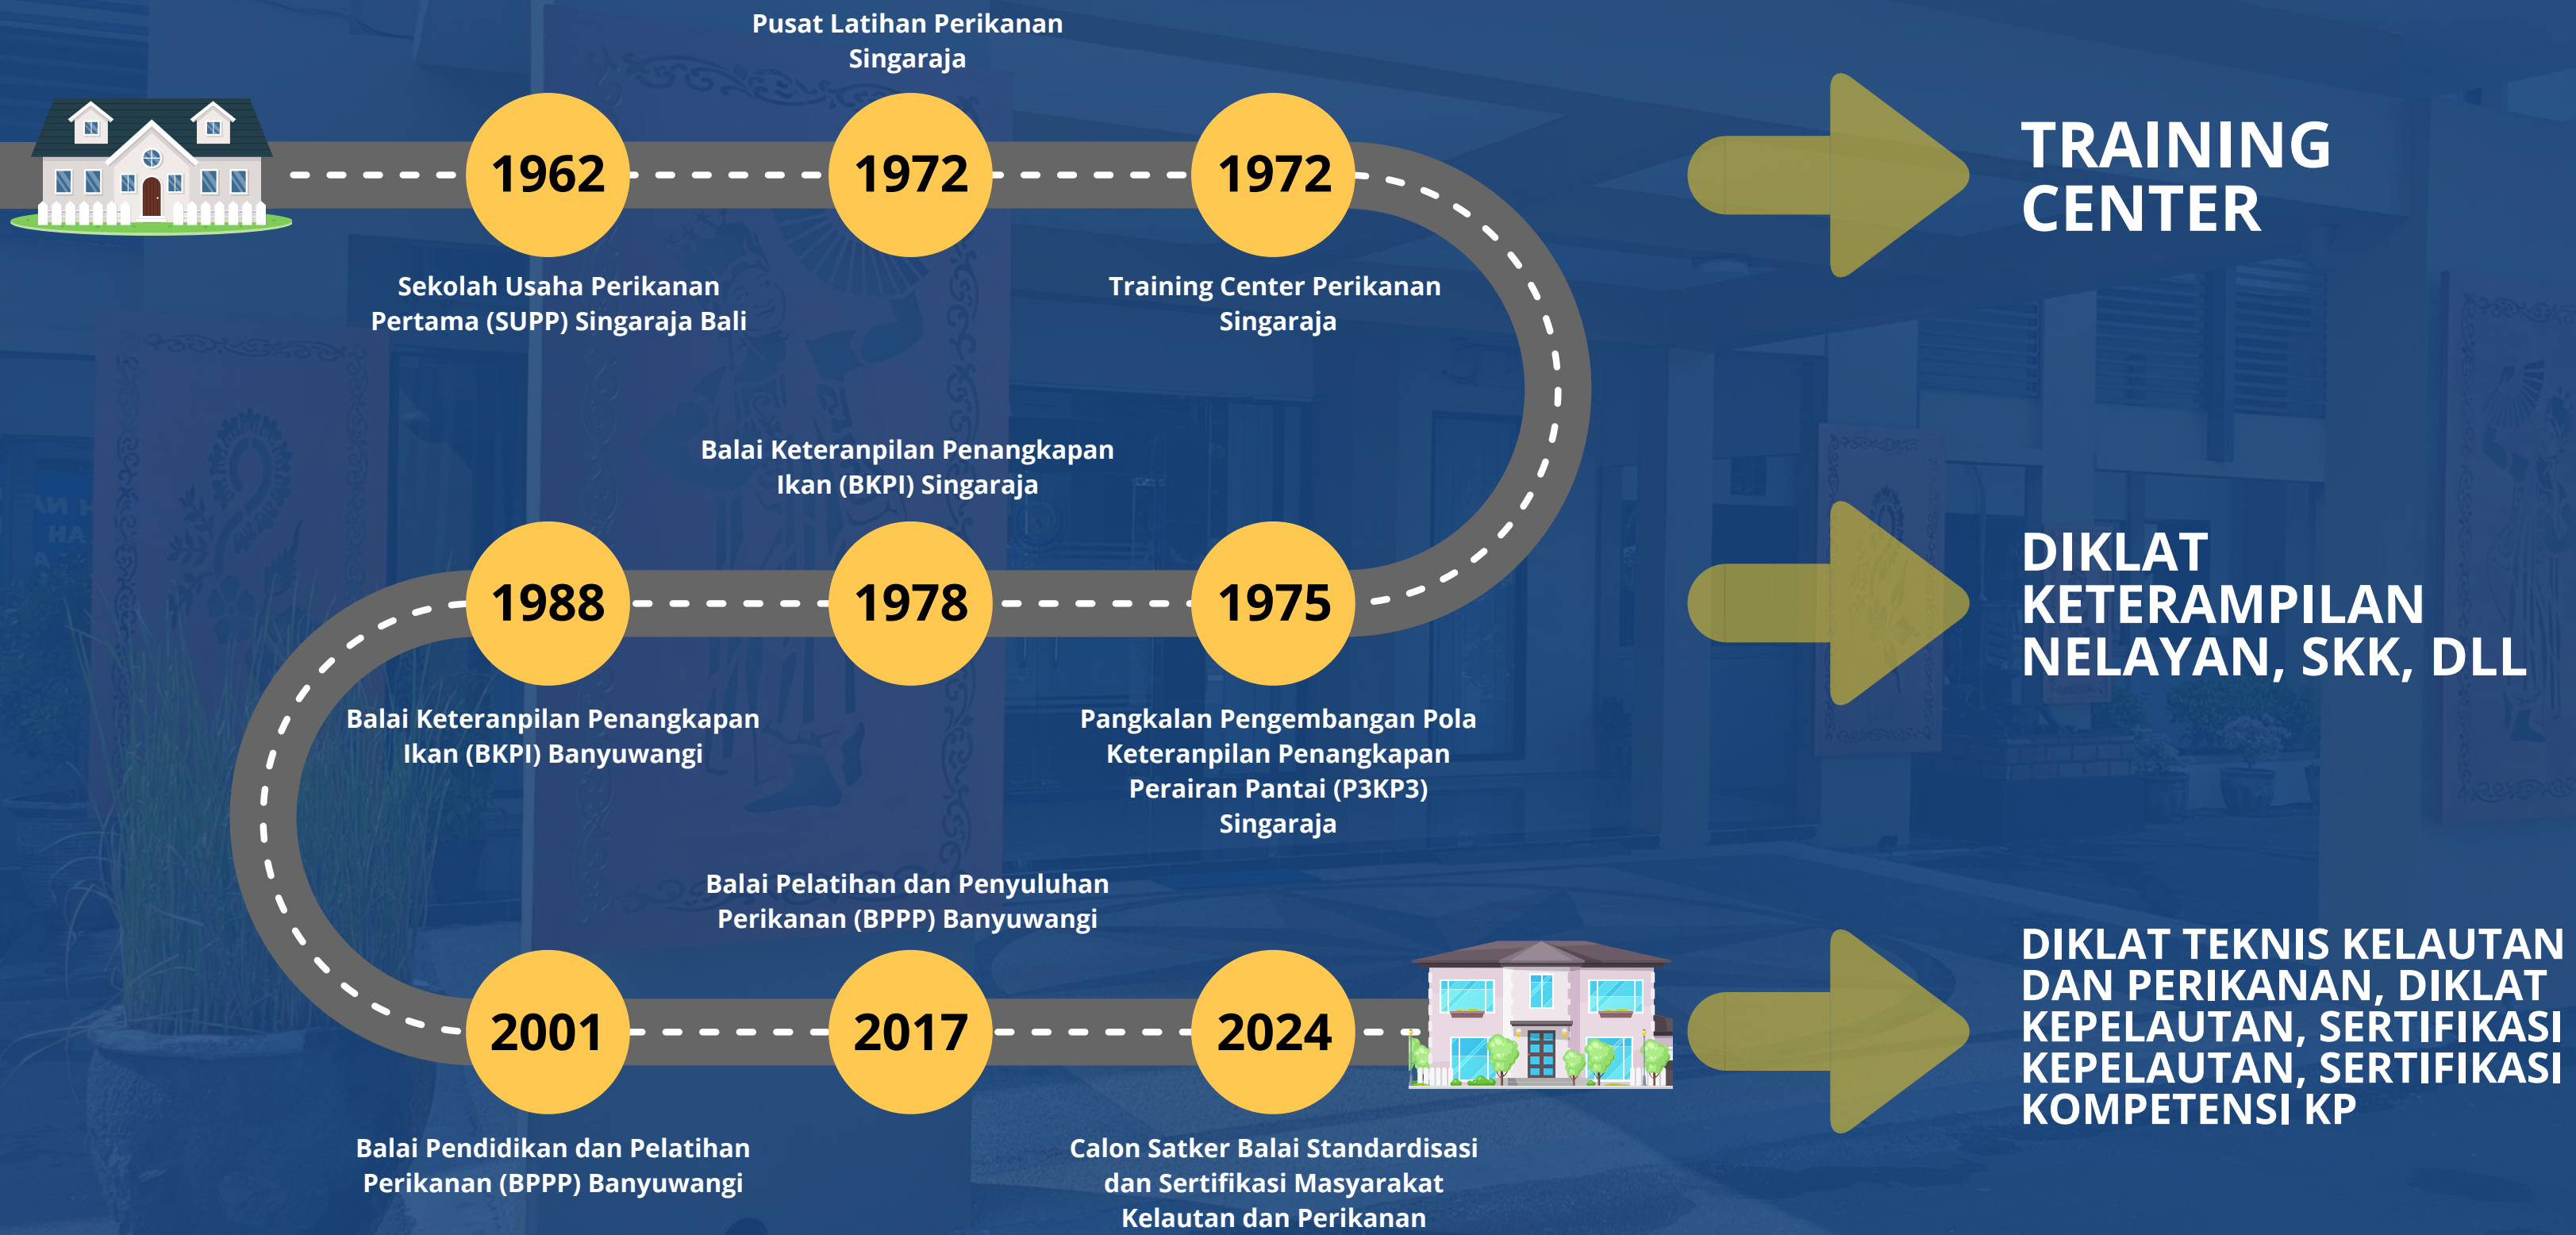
Pusat Latihan Perikanan Singaraja

1962

1972

1972

TRAINING CENTER

Sekolah Usaha Perikanan Pertama (SUPP) Singaraja Bali

Training Center Perikanan Singaraja

Balai Keteranpilan Penangkapan Ikan (BKPI) Singaraja

1988

1978

1975

DIKLAT KETERAMPILAN NELAYAN, SKK, DLL

Balai Keteranpilan Penangkapan Ikan (BKPI) Banyuwangi

Pangkalan Pengembangan Pola Keteranpilan Penangkapan Perairan Pantai (P3KP3) Singaraja

Balai Pelatihan dan Penyuluhan Perikanan (BPPP) Banyuwangi

2001

2017

2024

DIKLAT TEKNIS KELAUTAN DAN PERIKANAN, DIKLAT KEPELAUTAN, SERTIFIKASI KEPELAUTAN, SERTIFIKASI KOMPETENSI KP

Balai Pendidikan dan Pelatihan Perikanan (BPPP) Banyuwangi

Calon Satker Balai Standardisasi dan Sertifikasi Masyarakat Kelautan dan Perikanan